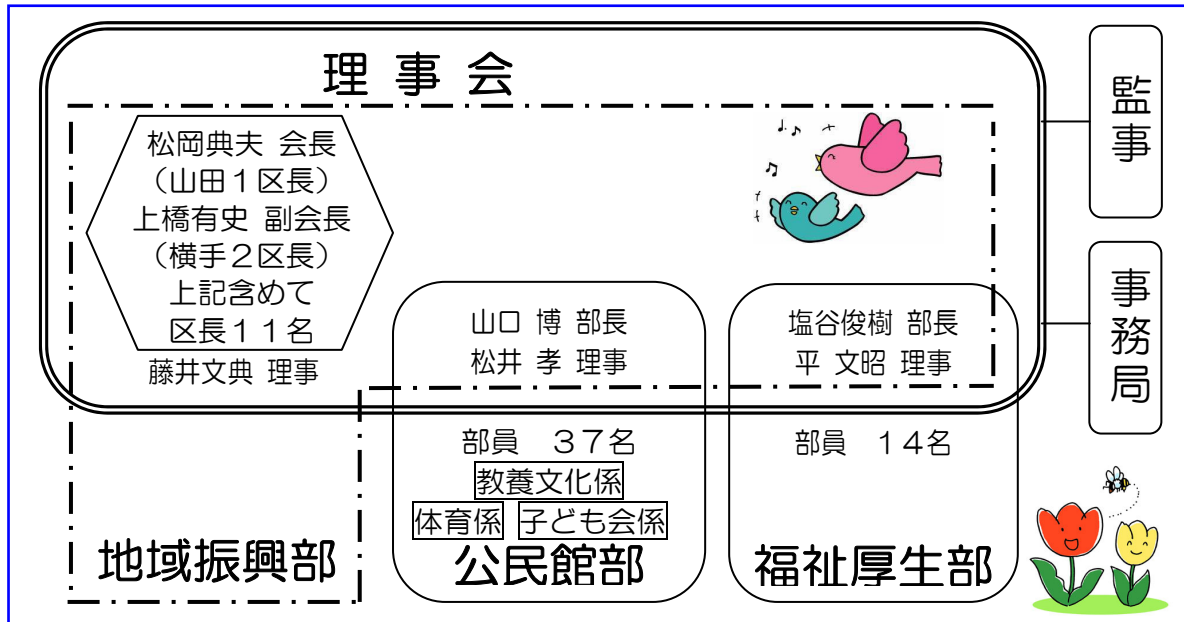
理 事 会

松岡典夫 会長
（山田１区長）
上橋有史 副会長
（横手２区長）
上記含めて
区長１１名
藤井文典 理事

山口 博 部長
松井 孝 理事

塩谷俊樹 部長
平 文昭 理事

監事

事務局

部員　３７名
教養文化係
体育係 子ども会係
公民館部

部員　１４名
福祉厚生部

地域振興部